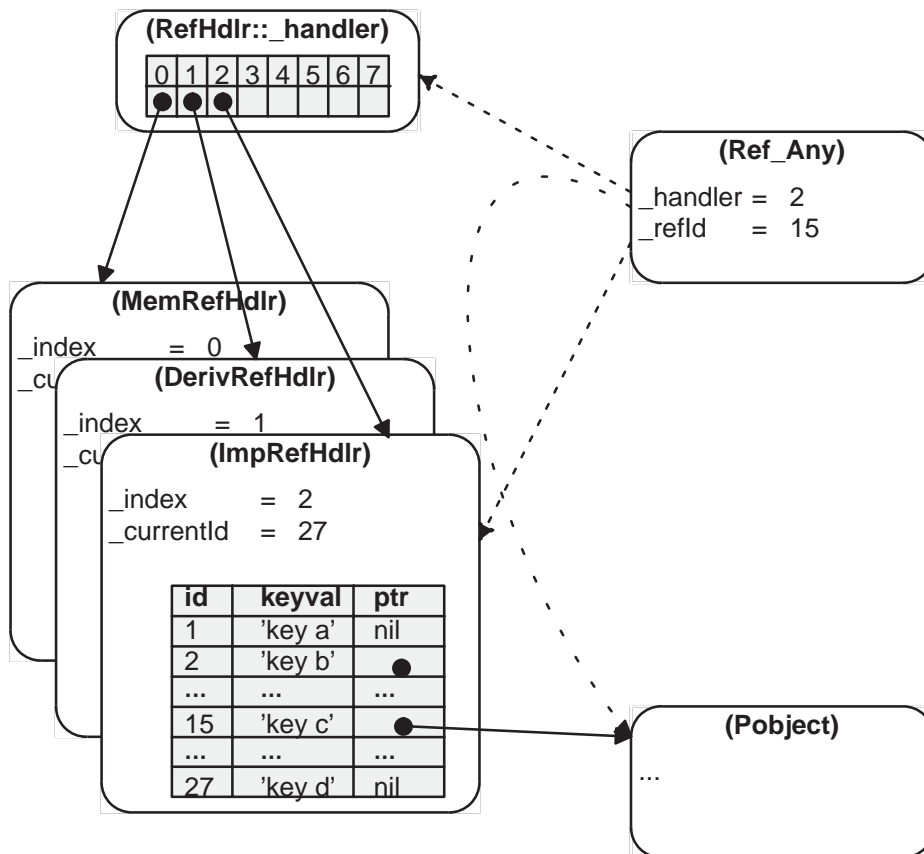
(RefHdlr::_handler)

| 0 | 1 | 2 | 3 | 4 | 5 | 6 | 7 |
|---|---|---|---|---|---|---|---|
| | | | | | | | |

(Ref_Any)
_handler = 2
_refId = 15

(MemRefHdlr)
_index = 0
_cu

(DerivRefHdlr)
_index = 1
_cu

(ImpRefHdlr)
_index = 2
_currentId = 27

| id | keyval | ptr |
|---|---|---|
| 1 | 'key a' | nil |
| 2 | 'key b' | |
| ... | ... | ... |
| 15 | 'key c' | |
| ... | ... | ... |
| 27 | 'key d' | nil |

(Pobject)
...